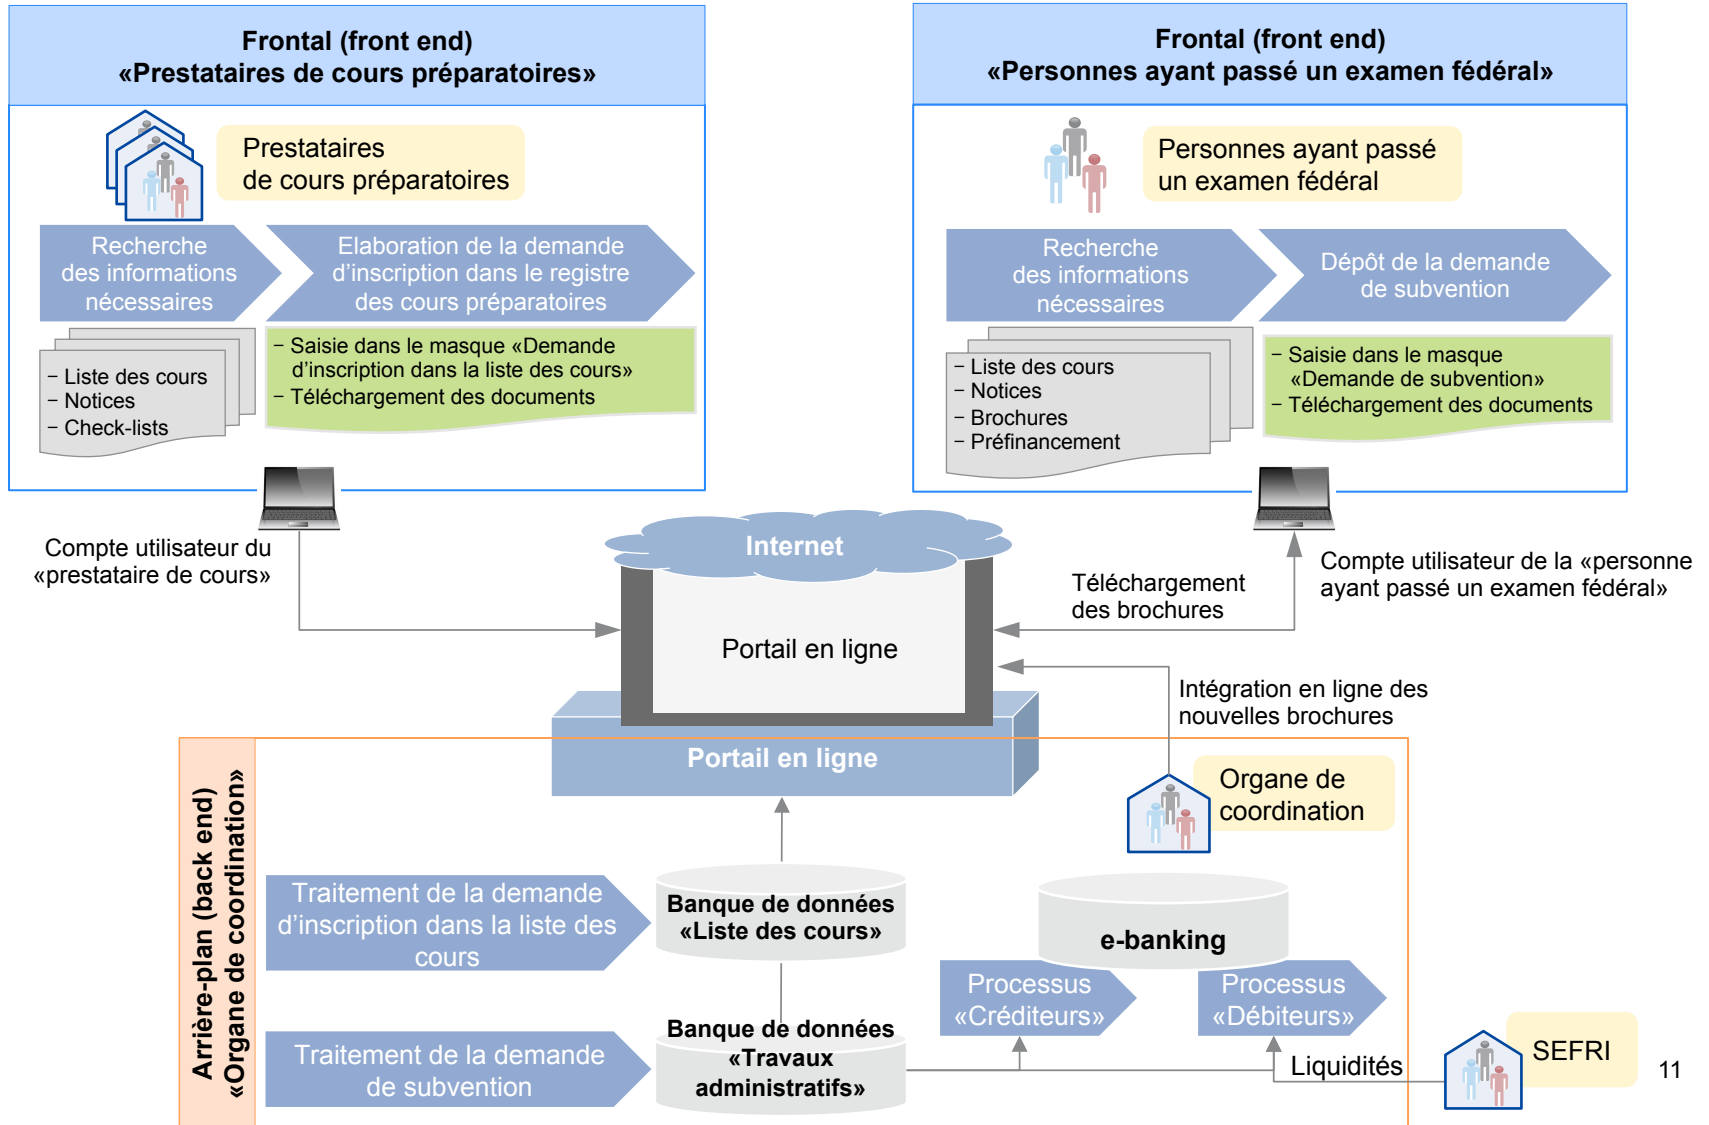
Frontal (front end)
«Prestataires de cours préparatoires»

Prestataires
de cours préparatoires

Recherche des informations nécessaires

Elaboration de la demande d'inscription dans le registre des cours préparatoires

– Liste des cours
– Notices
– Check-lists

– Saisie dans le masque «Demande d'inscription dans la liste des cours»
– Téléchargement des documents

Frontal (front end)
«Personnes ayant passé un examen fédéral»

Personnes ayant passé
un examen fédéral

Recherche des informations nécessaires

Dépôt de la demande de subvention

– Liste des cours
– Notices
– Brochures
– Préfinancement

– Saisie dans le masque «Demande de subvention»
– Téléchargement des documents

Compte utilisateur du «prestataire de cours»

Internet

Portail en ligne

Téléchargement des brochures

Compte utilisateur de la «personne ayant passé un examen fédéral»

Intégration en ligne des nouvelles brochures

Portail en ligne

Organe de coordination

Arrière-plan (back end)
«Organe de coordination»

Traitement de la demande d'inscription dans la liste des cours

Banque de données «Liste des cours»

e-banking

Processus «Créditeurs»

Processus «Débiteurs»

Traitement de la demande de subvention

Banque de données «Travaux administratifs»

Liquidités

SEFRI

11